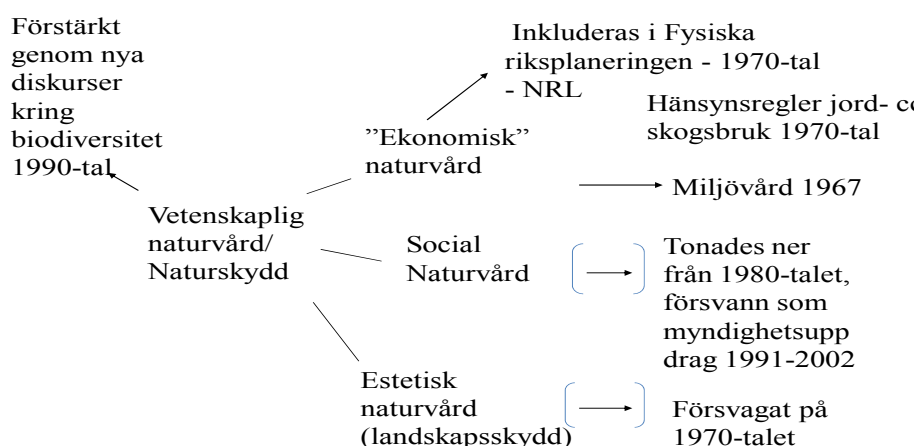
Förstärkt genom nya diskurser kring biodiversitet 1990-tal

Inkluderas i Fysiska riksplaneringen - 1970-tal - NRL

Hänsynsregler jord- o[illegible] skogsbruk 1970-tal

”Ekonomisk” naturvård

Miljövård 1967

Vetenskaplig naturvård/ Naturskydd

Social Naturvård

Tonades ner från 1980-talet, försvann som myndighetsuppdrag 1991-2002

Estetisk naturvård (landskapsskydd)

Försvagat på 1970-talet